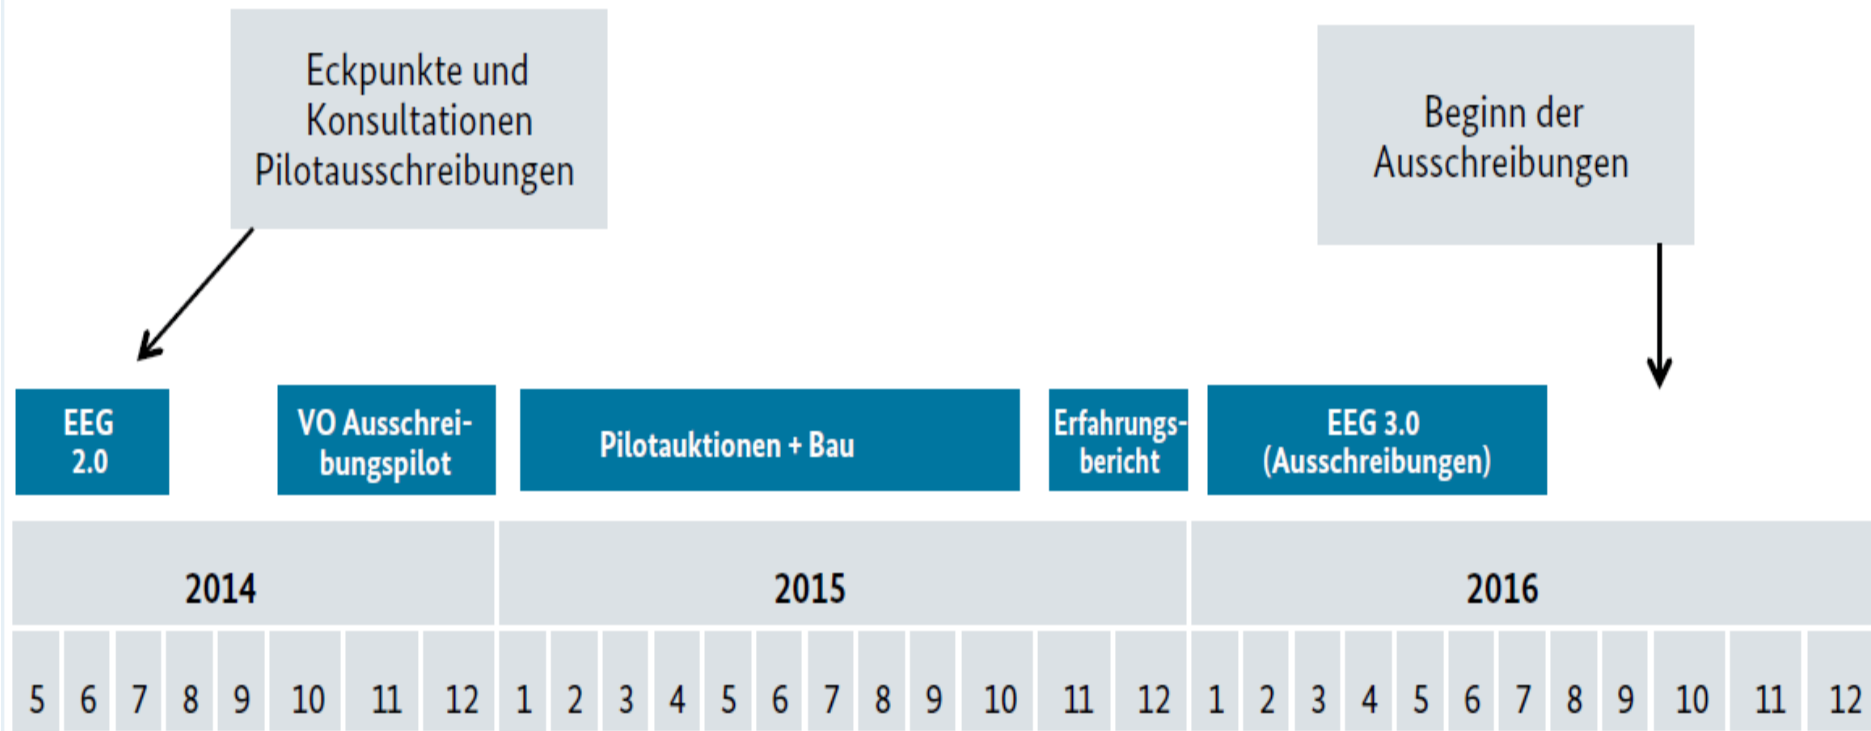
Eckpunkte und Konsultationen Pilotausschreibungen

Beginn der Ausschreibungen

EEG 2.0

VO Ausschreibungspilot

Pilotauktionen + Bau

Erfahrungsbericht

EEG 3.0 (Ausschreibungen)

| 2014 | | | | | | | | 2015 | | | | | | | | | | | | 2016 | | | | | | | | | | | |
|---|---|---|---|---|---|---|---|---|---|---|---|---|---|---|---|---|---|---|---|---|---|---|---|---|---|---|---|---|---|---|---|
| 5 | 6 | 7 | 8 | 9 | 10 | 11 | 12 | 1 | 2 | 3 | 4 | 5 | 6 | 7 | 8 | 9 | 10 | 11 | 12 | 1 | 2 | 3 | 4 | 5 | 6 | 7 | 8 | 9 | 10 | 11 | 12 |